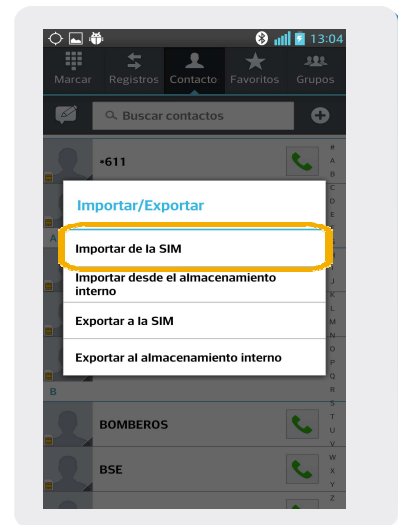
13:04

Marcar Registros Contacto Favoritos Grupos

Buscar contactos

*611

#
A
B
C
D
E
F
G
H
I
J
K
L
M
N
O
P
Q
R
S
T
U
V
W
X
Y
Z

Importar/Exportar

Importar de la SIM

Importar desde el almacenamiento interno

Exportar a la SIM

Exportar al almacenamiento interno

A

B

BOMBEROS

BSE